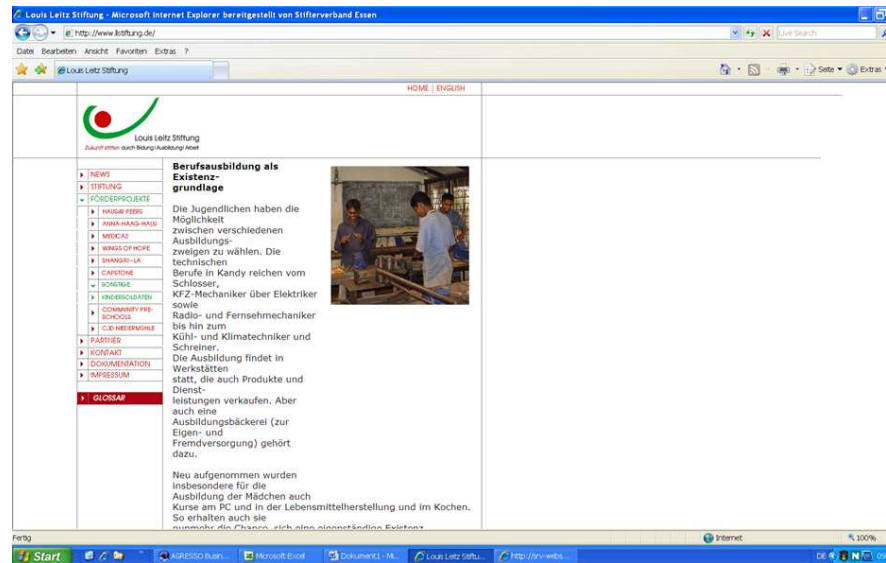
Louis Leitz Stiftung - Microsoft Internet Explorer bereitgestellt von Stifterverband Essen

http://www.llstiftung.de/

Live Search

Datei Bearbeiten Ansicht Favoriten Extras ?

Louis Leitz Stiftung

Seite Extras

HOME | ENGLISH

Louis Leitz Stiftung
Zukunft stiften durch Bildung | Ausbildung | Arbeit

NEWS
STIFTUNG
FÖRDERPROJEKTE
HASSIBI PEERS
ANNA-HANG-HASSI
MEDICA
WINGS OF HOPE
SHANGRI-LA
CAPSTONE
SONSTIGE
KINDERSOLDATEN
COMMUNITY PRE-SCHOOLS
CJD NIEDERMÜHLE
PARTNER
KONTAKT
DOKUMENTATION
IMPRESSUM

GLOSSAR

Berufsausbildung als Existenzgrundlage

Die Jugendlichen haben die Möglichkeit zwischen verschiedenen Ausbildungszweigen zu wählen. Die technischen Berufe in Kandy reichen vom Schlosser, KFZ-Mechaniker über Elektriker sowie Radio- und Fernsehmechaniker bis hin zum Kühl- und Klimatechniker und Schreiner.
Die Ausbildung findet in Werkstätten statt, die auch Produkte und Dienstleistungen verkaufen. Aber auch eine Ausbildungsbäckerei (zur Eigen- und Fremdversorgung) gehört dazu.

Neu aufgenommen wurden insbesondere für die Ausbildung der Mädchen auch Kurse am PC und in der Lebensmittelherstellung und im Kochen. So erhalten auch sie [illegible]

Fertig

Internet

100%

Start

AGRESSO Busin...

Microsoft Excel

Dokument1 - Mi...

Louis Leitz Stiftu...

http://srv-webs...

DE